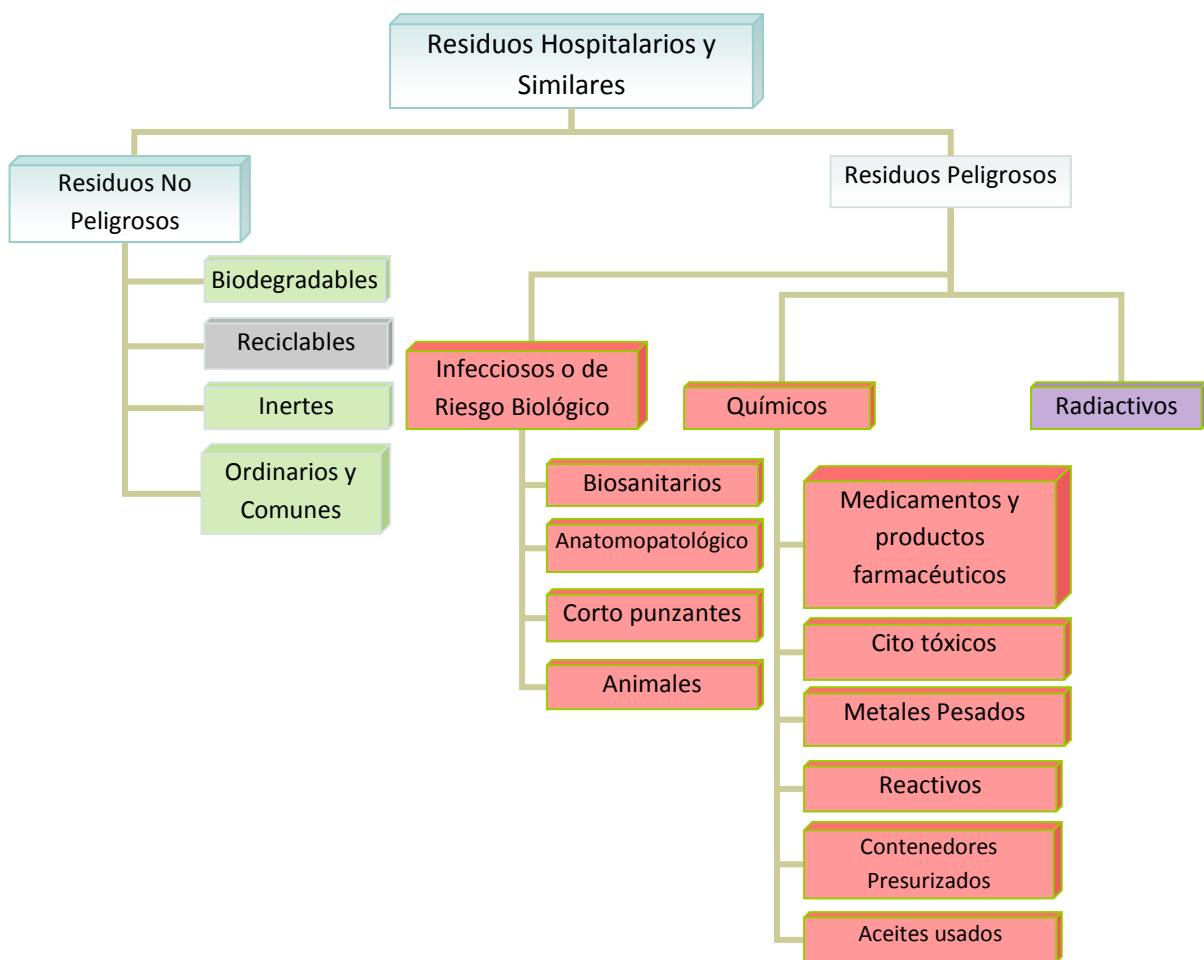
Residuos Hospitalarios y Similares

Residuos No Peligrosos

Biodegradables

Reciclables

Inertes

Ordinarios y Comunes

Residuos Peligrosos

Infecciosos o de Riesgo Biológico

Biosanitarios

Anatomopatológico

Corto punzantes

Animales

Químicos

Medicamentos y productos farmacéuticos

Cito tóxicos

Metales Pesados

Reactivos

Contenedores Presurizados

Aceites usados

Radiactivos